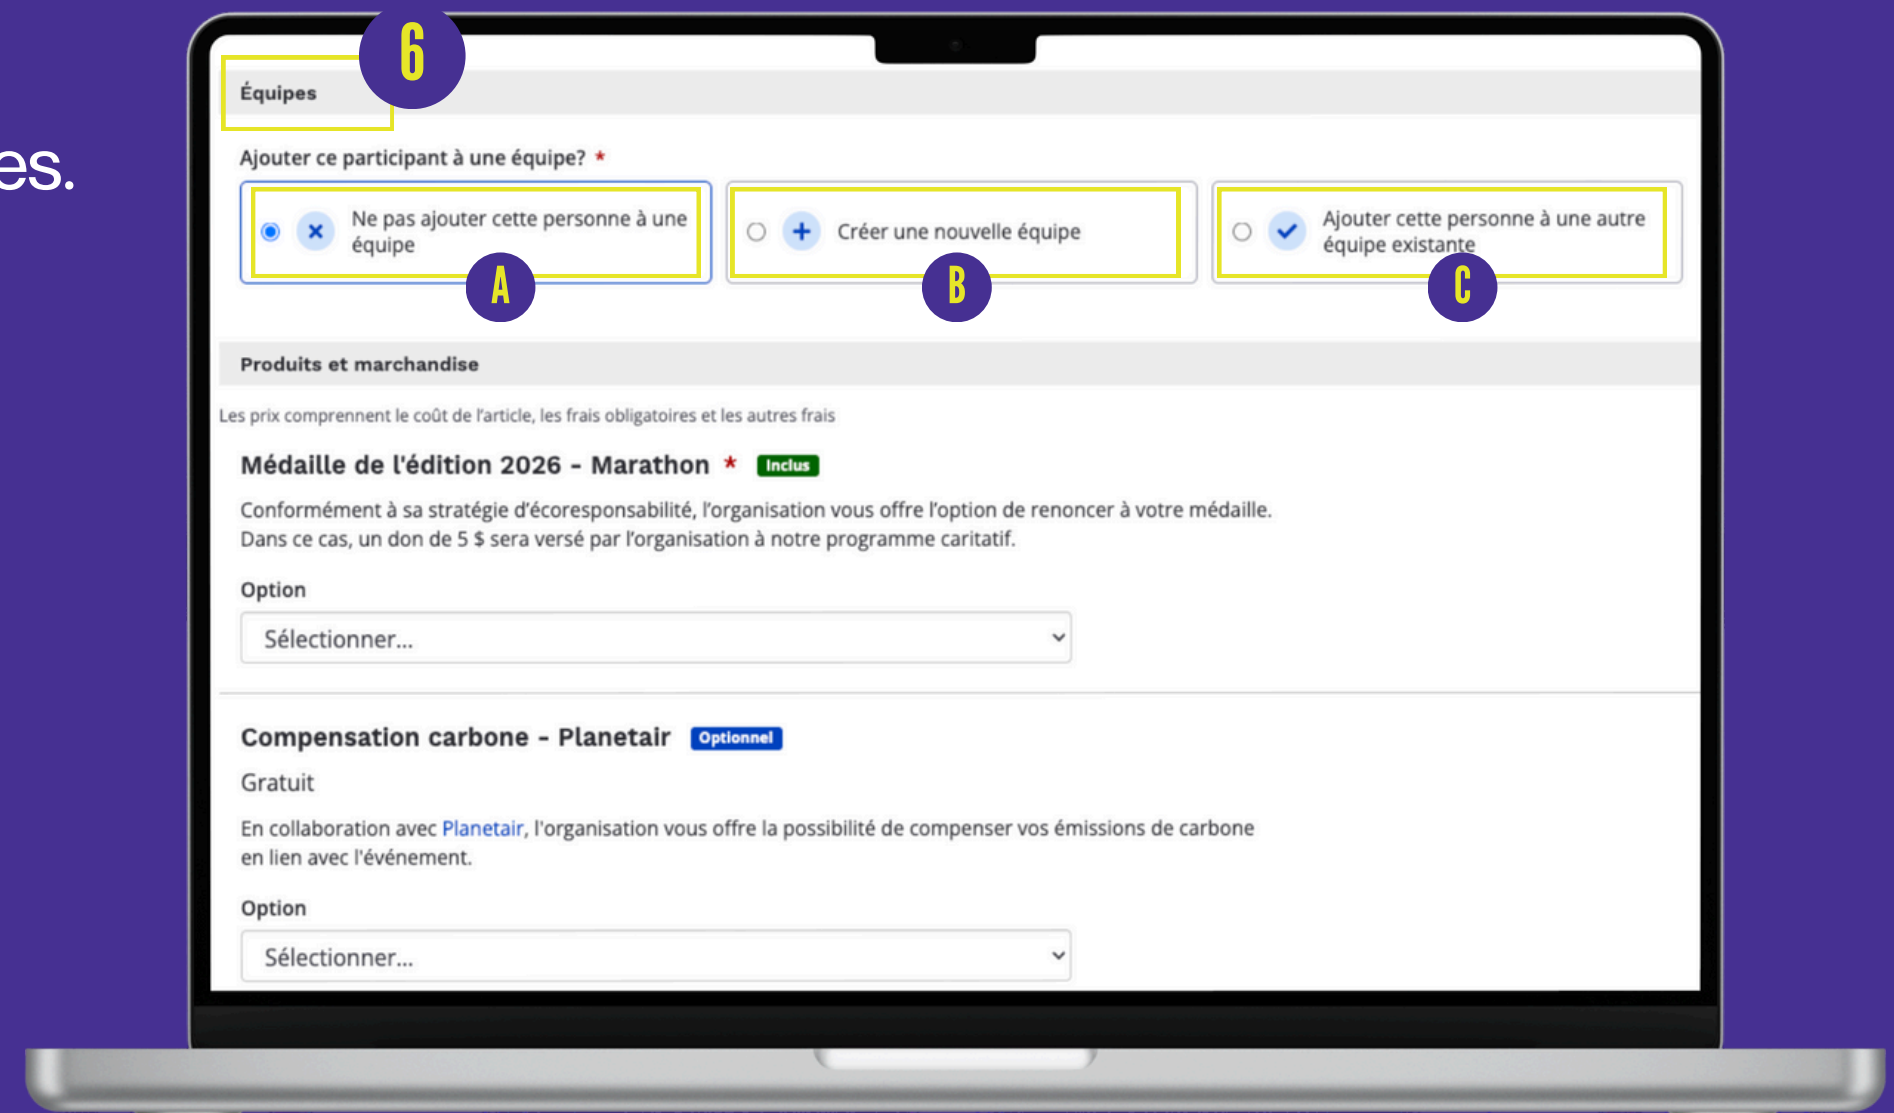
es.

6

Équipes

Ajouter ce participant à une équipe? *

Ne pas ajouter cette personne à une équipe

A

Créer une nouvelle équipe

B

Ajouter cette personne à une autre équipe existante

C

Produits et marchandise

Les prix comprennent le coût de l'article, les frais obligatoires et les autres frais

Médaille de l'édition 2026 - Marathon * Inclus

Conformément à sa stratégie d'écoresponsabilité, l'organisation vous offre l'option de renoncer à votre médaille. Dans ce cas, un don de 5 $ sera versé par l'organisation à notre programme caritatif.

Option

Sélectionner...

Compensation carbone - Planetair Optionnel

Gratuit

En collaboration avec Planetair, l'organisation vous offre la possibilité de compenser vos émissions de carbone en lien avec l'événement.

Option

Sélectionner...